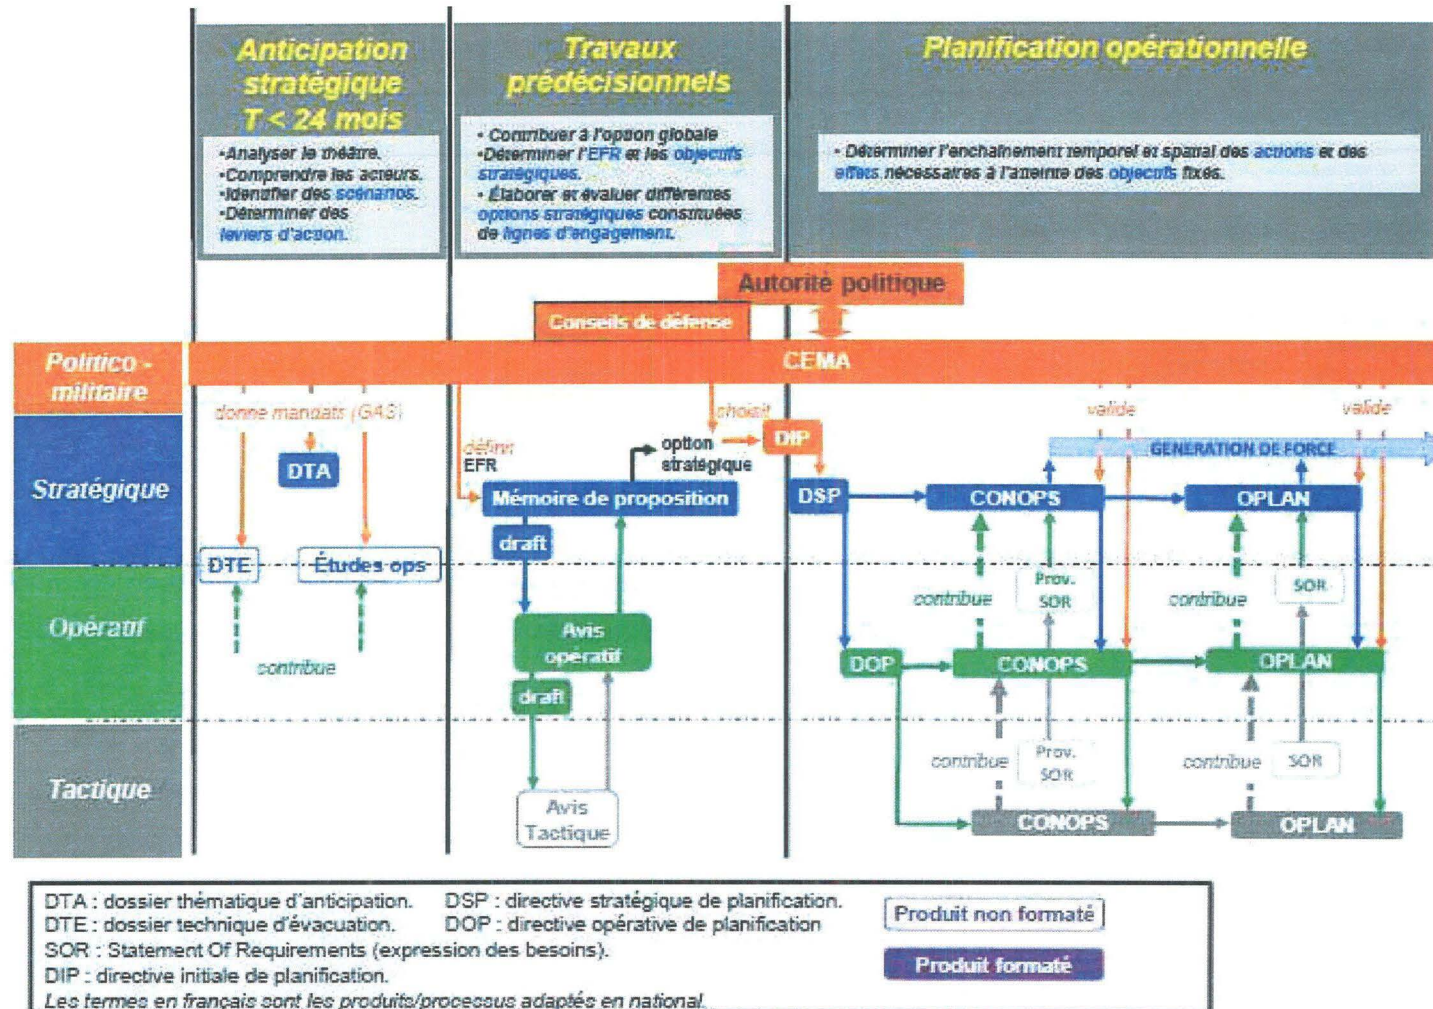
Anticipation stratégique T < 24 mois

•Analyser le théâtre.
•Comprendre les acteurs.
•Identifier des scénarios.
•Déterminer des leviers d'action.

Travaux prédécisionnels

• Contribuer à l'option globale
•Déterminer l'EFR et les objectifs stratégiques.
• Élaborer et évaluer différentes options stratégiques constituées de lignes d'engagement.

Planification opérationnelle

• Déterminer l'enchaînement temporel et spatial des actions et des effets nécessaires à l'atteinte des objectifs fixés.

Autorité politique

Conseils de défense

Politico - militaire

CEMA

Stratégique

Opératif

Tactique

donne mandats (G4S)

DTA

DTE

Études ops

contribue

définit EFR

Mémoire de proposition

option stratégique

choisit

DIP

draft

Avis opératif

draft

Avis Tactique

DSP

valide

valide

GÉNÉRATION DE FORCE

CONOPS

OPLAN

contribue

Prov. SOR

contribue

SOR

DOP

CONOPS

OPLAN

contribue

Prov. SOR

contribue

SOR

CONOPS

OPLAN

DTA : dossier thématique d'anticipation. DSP : directive stratégique de planification.
DTE : dossier technique d'évacuation. DOP : directive opérative de planification
SOR : Statement Of Requirements (expression des besoins).
DIP : directive initiale de planification.
Les termes en français sont les produits/processus adaptés en national.

Produit non formaté

Produit formaté